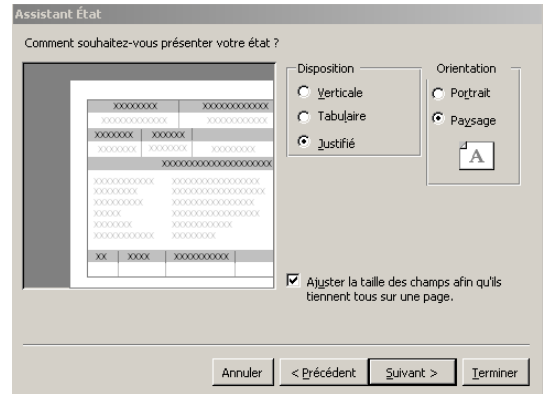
Assistant État

Comment souhaitez-vous présenter votre état ?

XXXXXXXX XXXXXXXXXXX
XXXXXXXXXXXX XXXXXXXXXXX
XXXXXXX XXXXXX
XXXXXXX XXXXXXX XXXXXXXX
XXXXXXXXXXXXXXXXXXXXX
XXXXXXXXXXX XXXXXXXXXXXXXXXX
XXXXXXXX XXXXXXXXXXXXXXXXX
XXXXXXXXX XXXXXXXXXXXXXXXX
XXXXX XXXXXXXXXXXXXXXXX
XXXXXXX XXXXXXXXXXXX
XXXXXXXXXXX XXXXXXXX
XX XXXX XXXXXXXXXX

Disposition
Verticale
Tabulaire
Justifié

Orientation
Portrait
Paysage
A

Ajuster la taille des champs afin qu'ils tiennent tous sur une page.

Annuler
< Précédent
Suivant >
Terminer